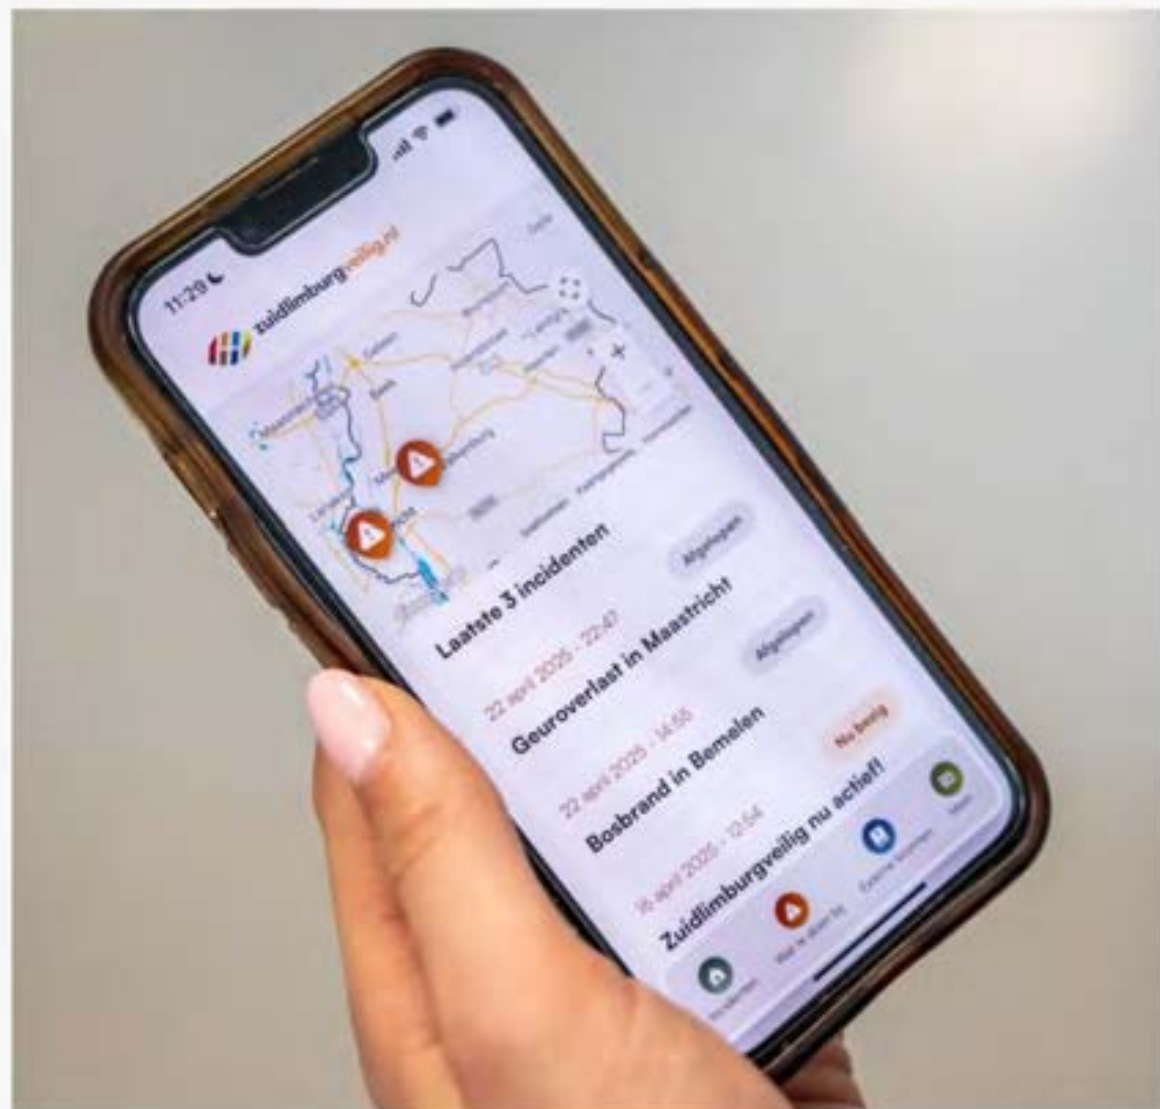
11:20

zuidlimburgveilig.nl

Laatste 3 incidenten

Afgelopen

22 april 2025 - 22:47

Geuroverlast in Maastricht

Afgelopen

22 april 2025 - 14:55

Bosbrand in Bemelen

Nu bezig

16 april 2025 - 12:54

Zuidlimburgveilig nu actief!

Incidenten

Wat te doen bij

Externe bronnen

Meer